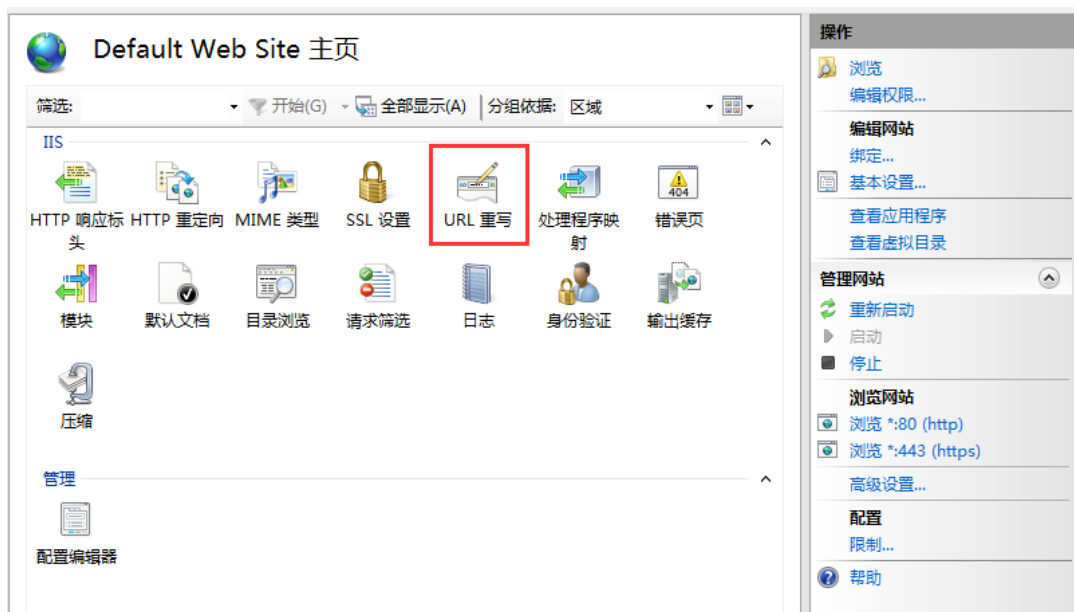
Default Web Site 主页

筛选: 开始(G) 全部显示(A) 分组依据: 区域

IIS

HTTP 响应标头 HTTP 重定向 MIME 类型 SSL 设置 URL 重写 处理程序映射 错误页

404

模块 默认文档 目录浏览 请求筛选 日志 身份验证 输出缓存

压缩

管理

配置编辑器

操作

浏览
编辑权限...

编辑网站

绑定...
基本设置...

查看应用程序
查看虚拟目录

管理网站

重新启动
启动
停止

浏览网站

浏览 *:80 (http)
浏览 *:443 (https)

高级设置...

配置

限制...

帮助